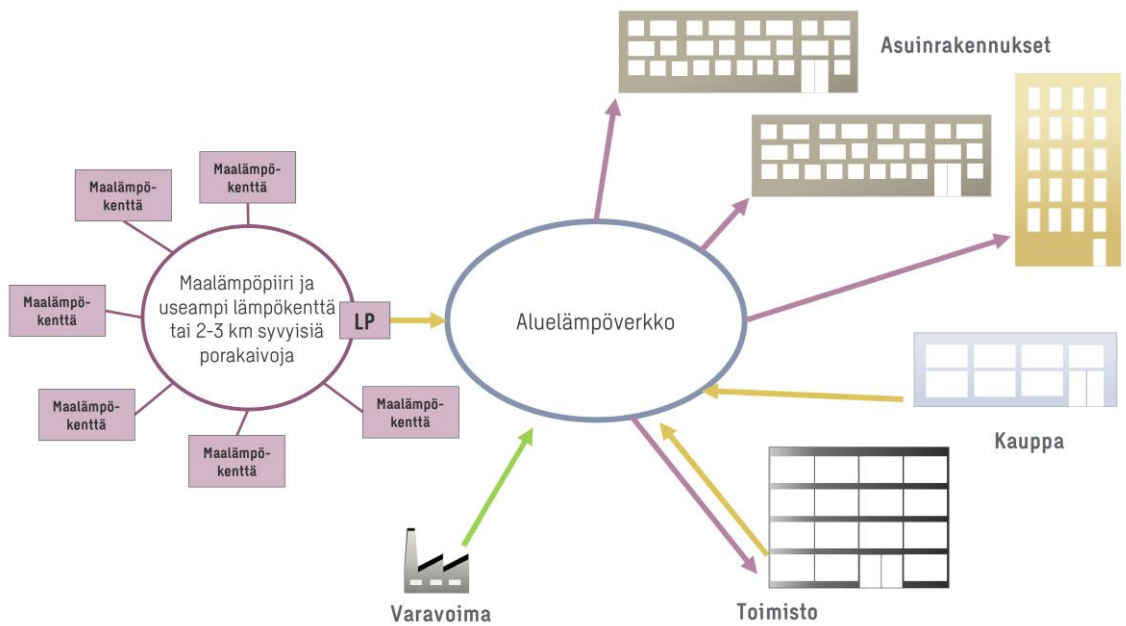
Asuinrakennukset

Maalämpökenttä

Maalämpökenttä

Maalämpökenttä

Maalämpöpiiri ja useampi lämpökenttä tai 2-3 km syvyisiä porakaivoja

LP

Aluelämpöverkko

Maalämpökenttä

Maalämpökenttä

Maalämpökenttä

Kauppa

Varavoima

Toimisto